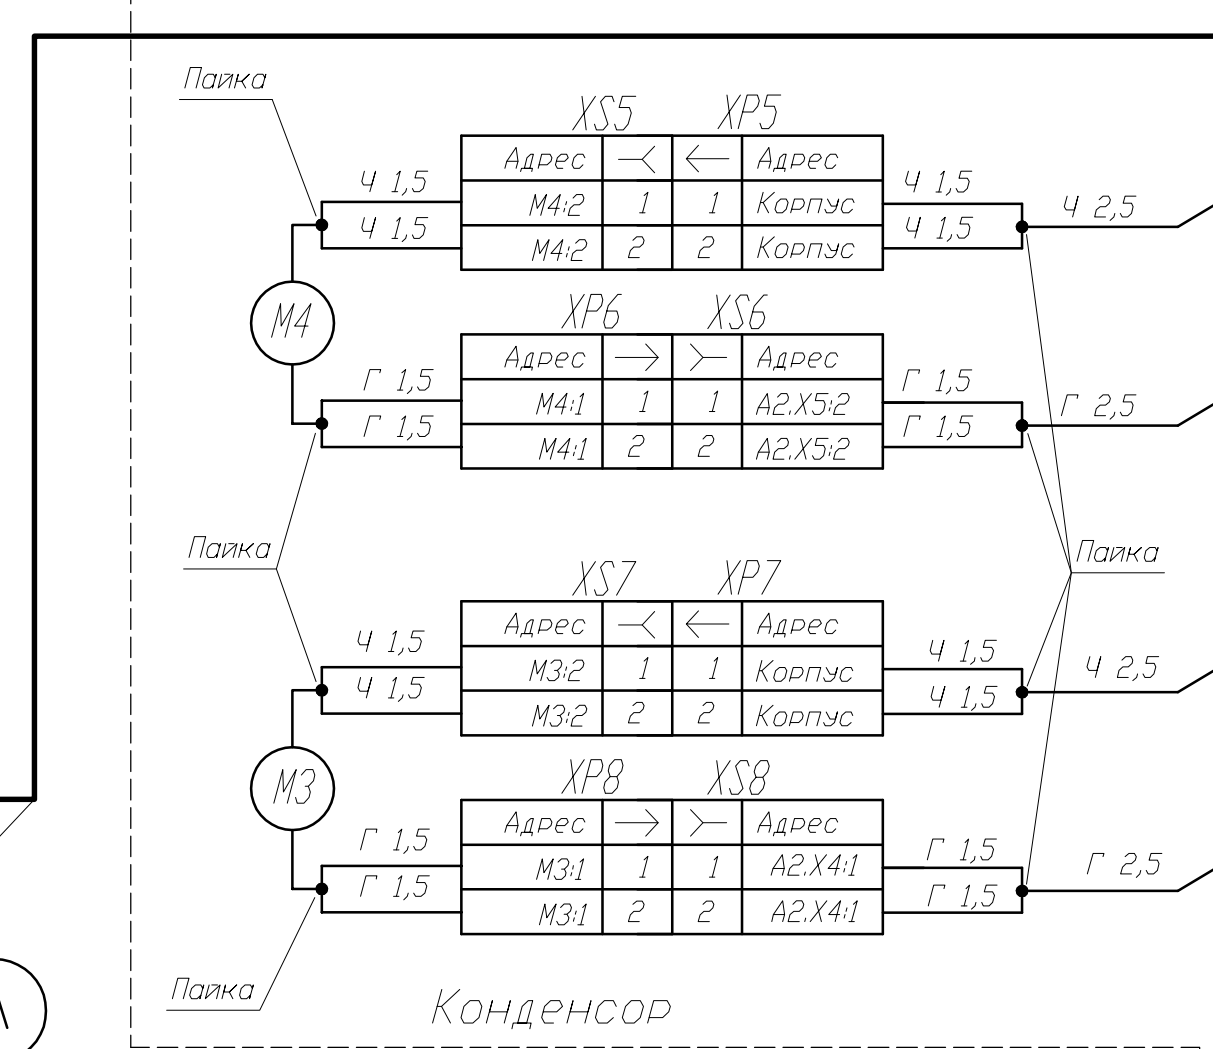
Пайка

XS5 XP5

| Адрес | $\prec$ | $\leftarrow$ | Адрес |
|---|---|---|---|
| M4:2 | 1 | 1 | Корпус |
| M4:2 | 2 | 2 | Корпус |

Ч 1,5
Ч 1,5
Ч 1,5
Ч 1,5
Ч 2,5

M4

XP6 XS6

| Адрес | $\rightarrow$ | $\succ$ | Адрес |
|---|---|---|---|
| M4:1 | 1 | 1 | A2.X5:2 |
| M4:1 | 2 | 2 | A2.X5:2 |

Г 1,5
Г 1,5
Г 1,5
Г 1,5
Г 2,5

Пайка

Пайка

XS7 XP7

| Адрес | $\prec$ | $\leftarrow$ | Адрес |
|---|---|---|---|
| M3:2 | 1 | 1 | Корпус |
| M3:2 | 2 | 2 | Корпус |

Ч 1,5
Ч 1,5
Ч 1,5
Ч 1,5
Ч 2,5

M3

XP8 XS8

| Адрес | $\rightarrow$ | $\succ$ | Адрес |
|---|---|---|---|
| M3:1 | 1 | 1 | A2.X4:1 |
| M3:1 | 2 | 2 | A2.X4:1 |

Г 1,5
Г 1,5
Г 1,5
Г 1,5
Г 2,5

Пайка

Конденсор